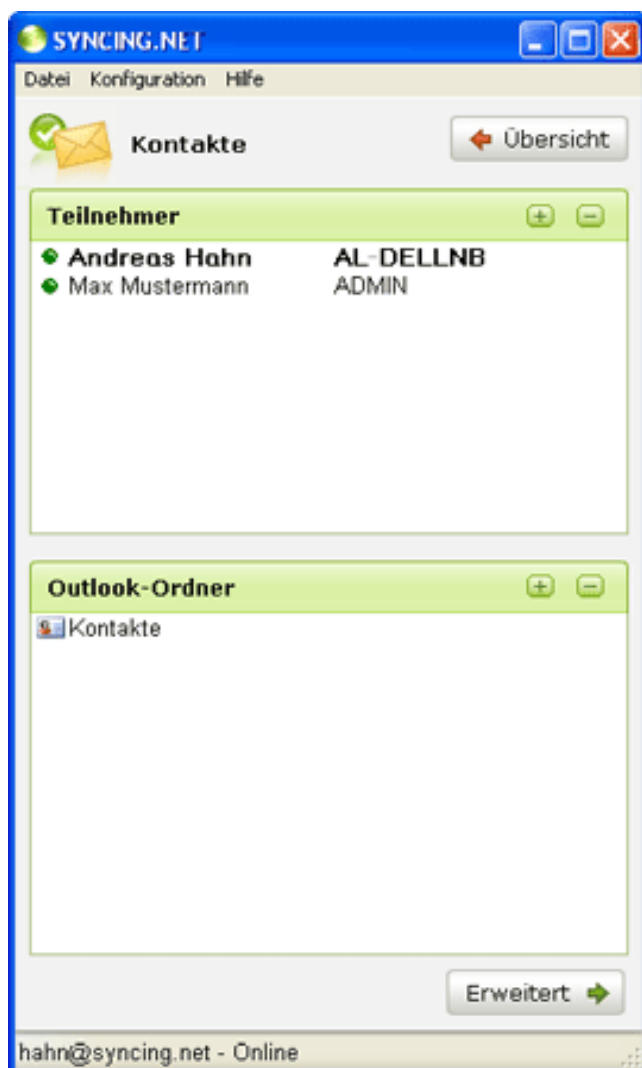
SYNCING.NET

Datei Konfiguration Hilfe

Kontakte

Übersicht

Teilnehmer

| | |
|---|---|
| Andreas Hahn | AL-DELLNB |
| Max Mustermann | ADMIN |

Outlook-Ordner

Kontakte

Erweitert

hahn@syncing.net - Online